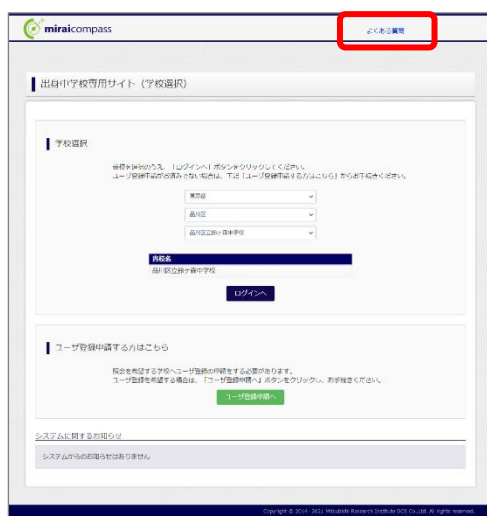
miraicompass

よくある質問

出身中学校専用サイト（学校選択）

学校選択

学校を選択のうえ、「ログインへ」ボタンをクリックしてください。
ユーザ登録申請がお済みでない場合は、下記「ユーザ登録申請する方はこちら」からお手続きください。

東京都

品川区

品川区立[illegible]中学校

学校名
品川区立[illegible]中学校

ログインへ

ユーザ登録申請する方はこちら

試合を希望する学校へユーザ登録の申請をする必要があります。
ユーザ登録を希望する場合は、「ユーザ登録申請へ」ボタンをクリックし、お手続きください。

ユーザ登録申請へ

システムに関するお知らせ

システムからのお知らせはありません

Copyright © 2014-2021 Mitsubishi Research Institute DCS Co.,Ltd. All rights reserved.